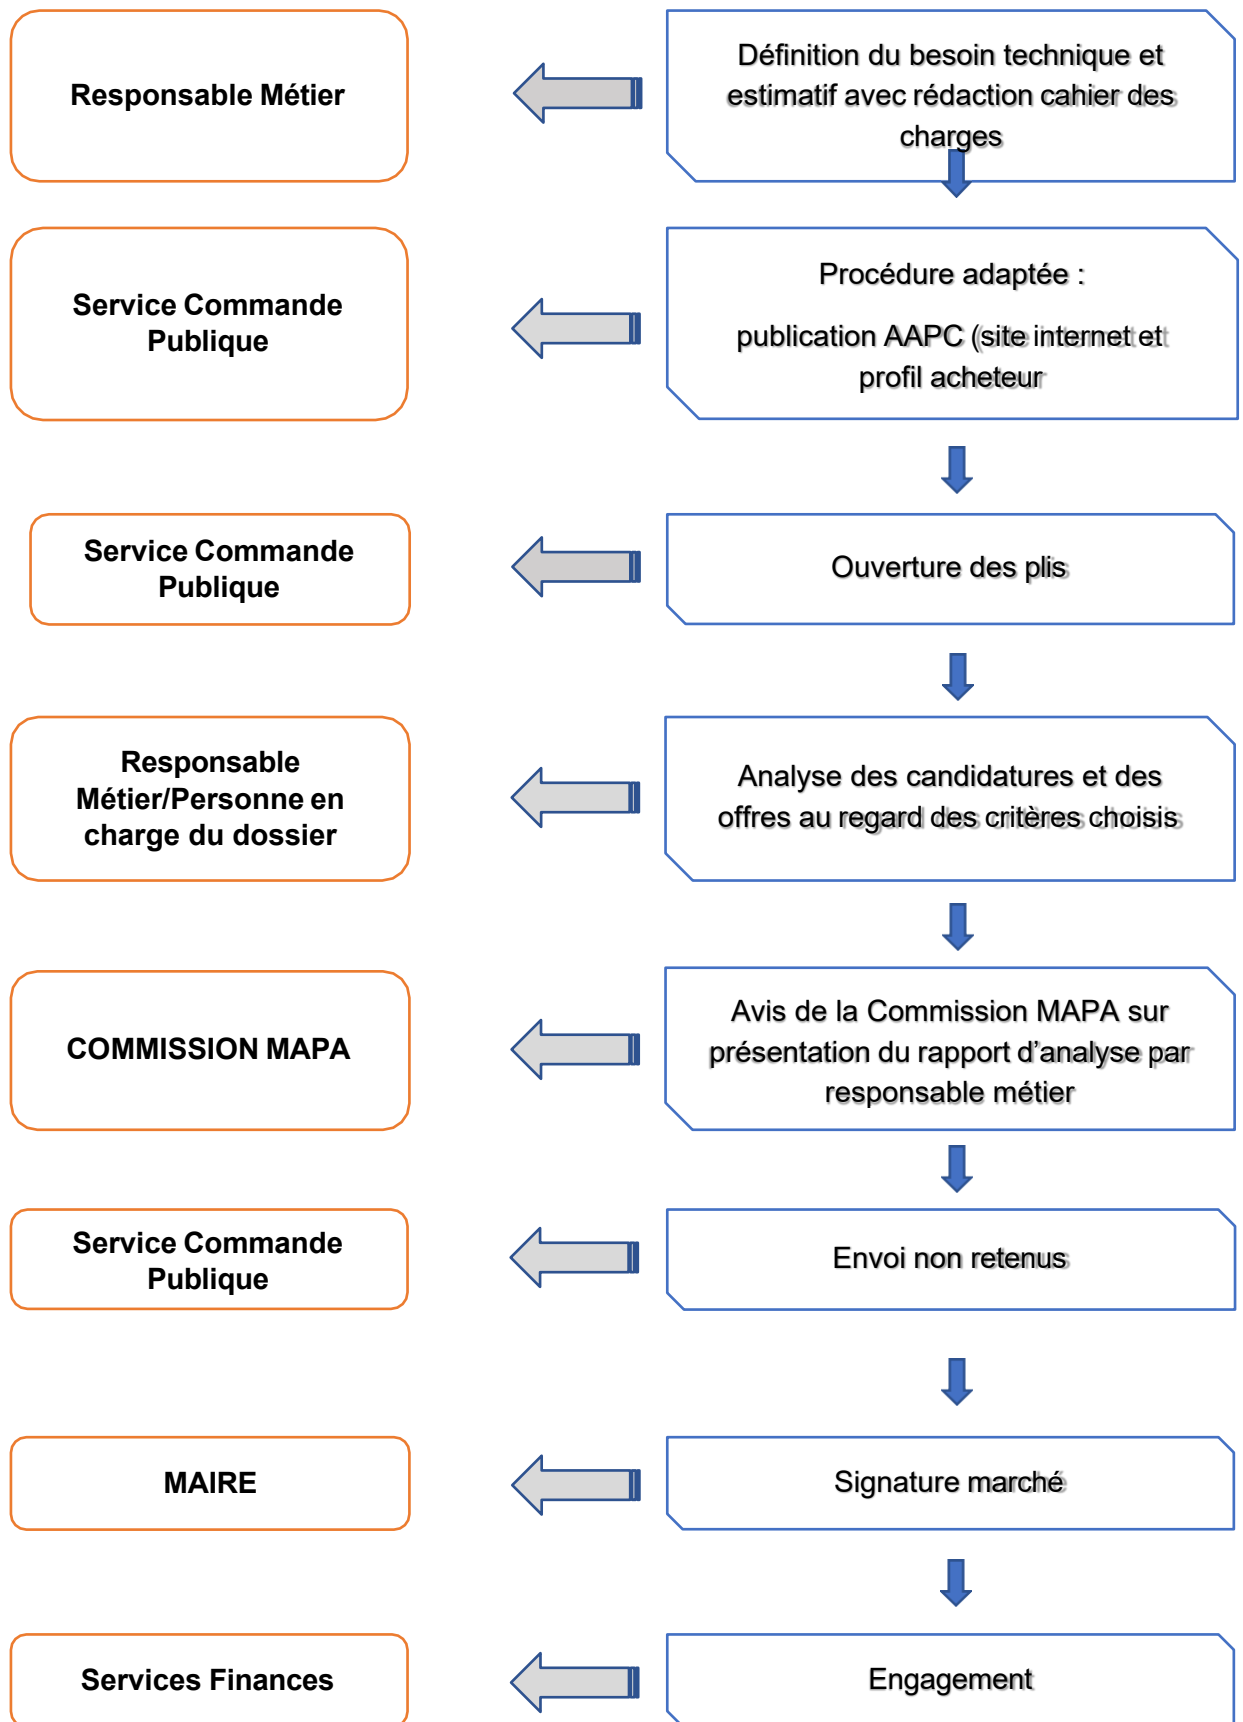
Responsable Métier

Définition du besoin technique et estimatif avec rédaction cahier des charges

Service Commande Publique

Procédure adaptée :

publication AAPC (site internet et profil acheteur

Service Commande Publique

Ouverture des plis

Responsable Métier/Personne en charge du dossier

Analyse des candidatures et des offres au regard des critères choisis

COMMISSION MAPA

Avis de la Commission MAPA sur présentation du rapport d'analyse par responsable métier

Service Commande Publique

Envoi non retenus

MAIRE

Signature marché

Services Finances

Engagement